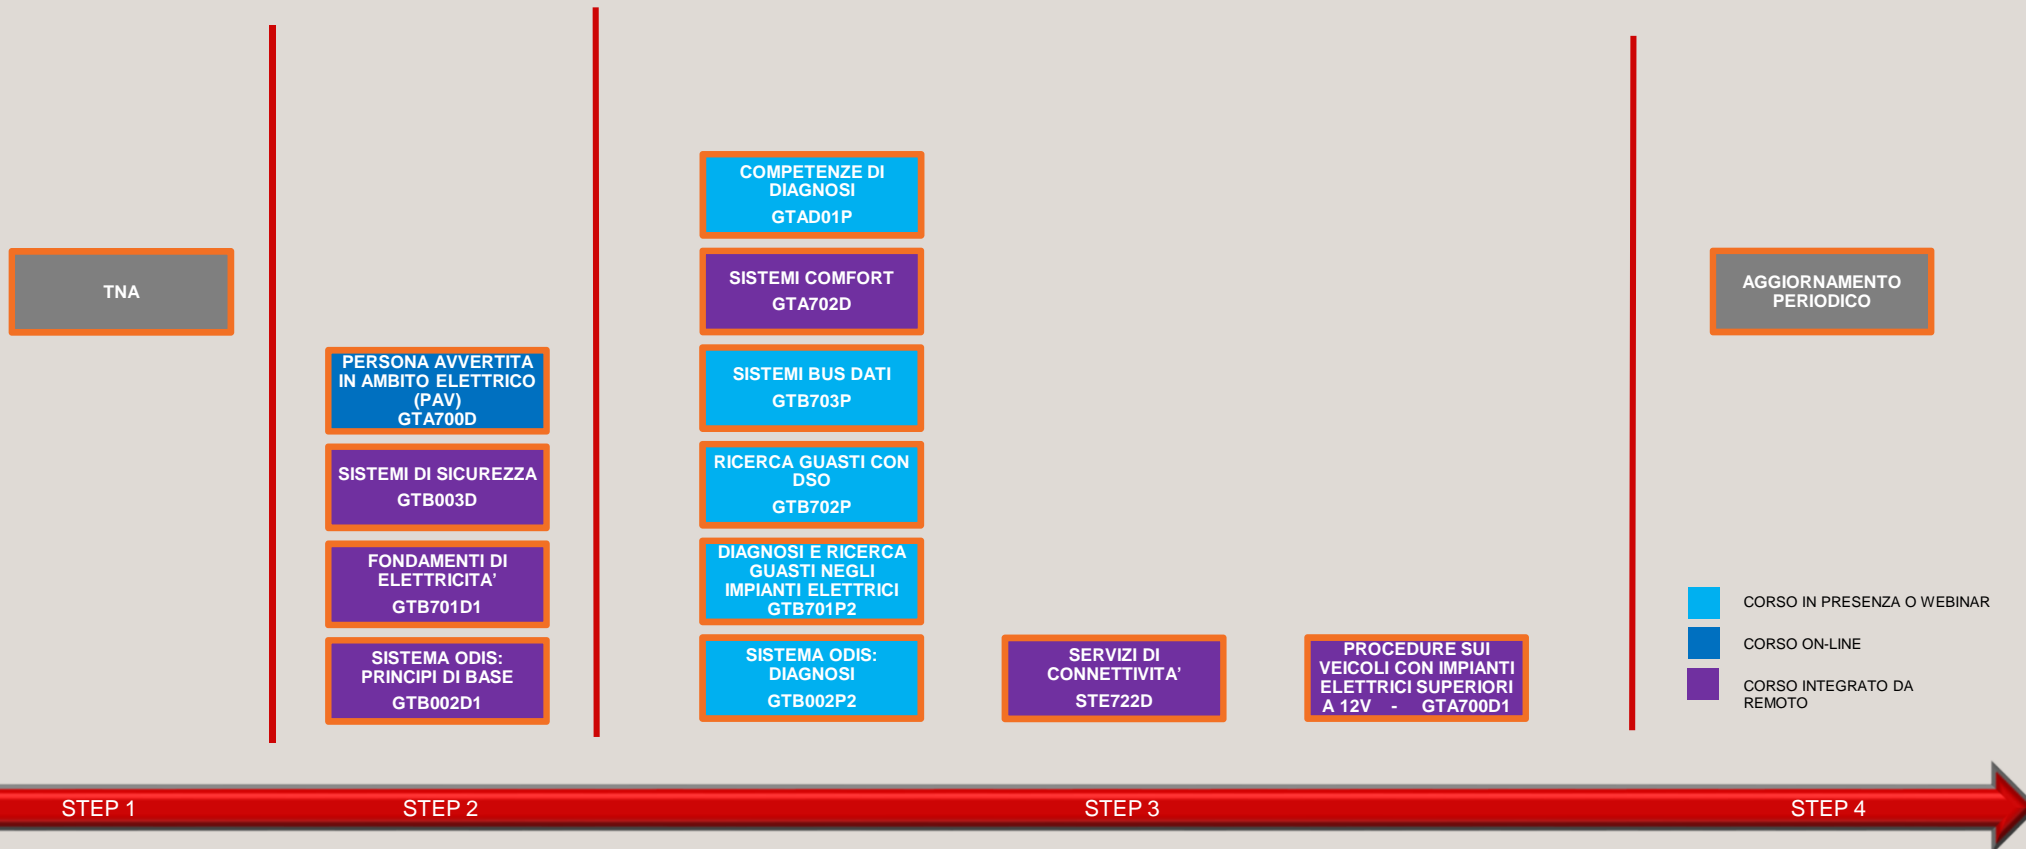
TNA

PERSONA AVVERTITA IN AMBITO ELETTRICO (PAV)
GTA700D

SISTEMI DI SICUREZZA
GTB003D

FONDAMENTI DI ELETTRICITA'
GTB701D1

SISTEMA ODIS: PRINCIPI DI BASE
GTB002D1

COMPETENZE DI DIAGNOSI
GTAD01P

SISTEMI COMFORT
GTA702D

SISTEMI BUS DATI
GTB703P

RICERCA GUASTI CON DSO
GTB702P

DIAGNOSI E RICERCA GUASTI NEGLI IMPIANTI ELETTRICI
GTB701P2

SISTEMA ODIS: DIAGNOSI
GTB002P2

SERVIZI DI CONNETTIVITA'
STE722D

PROCEDURE SUI VEICOLI CON IMPIANTI ELETTRICI SUPERIORI A 12V - GTA700D1

AGGIORNAMENTO PERIODICO

CORSO IN PRESENZA O WEBINAR
CORSO ON-LINE
CORSO INTEGRATO DA REMOTO

STEP 1
STEP 2
STEP 3
STEP 4